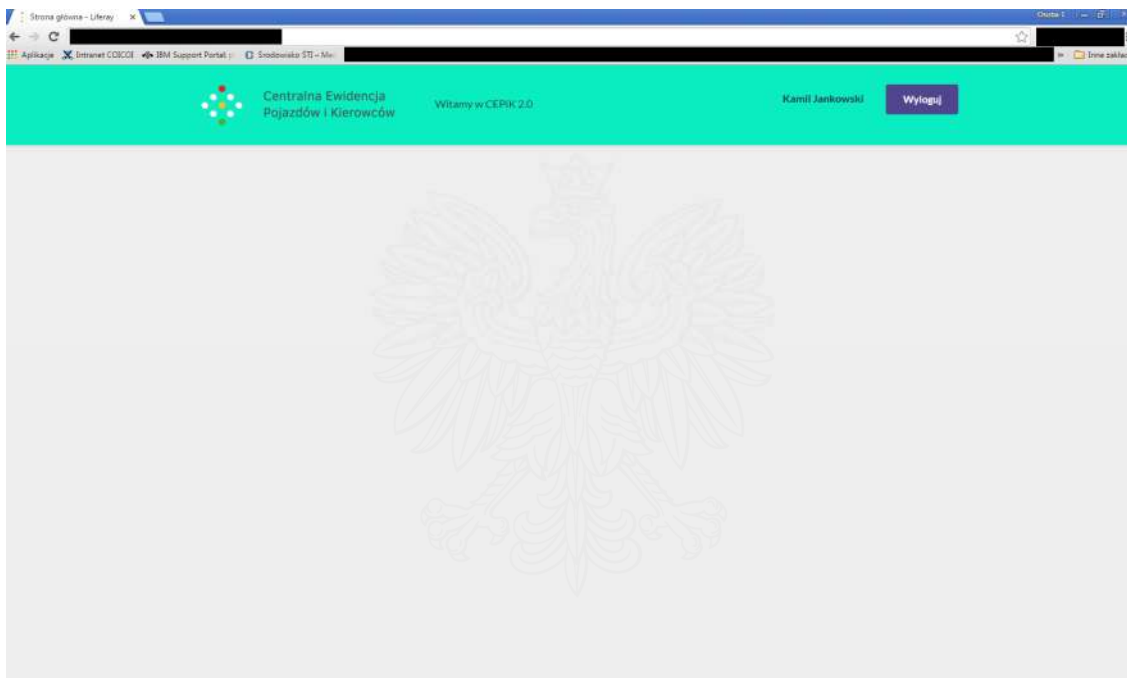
Strona główna - Liferay ×

Osoba 1

Aplikacje Intranet COICOI IBM Support Portal Środowisko STI – Me

Inne zakła

Centralna Ewidencja Pojazdów i Kierowców

Witamy w CEPIK 2.0

Kamil Jankowski

Wyloguj